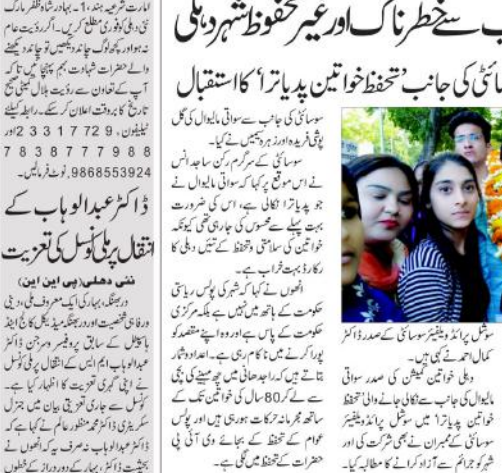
امارت شرعیہ ہند، بہادر شاہ ظفر مارگ نئی دہلی کو فوری مطلع کریں۔ اگر رویت عام نہ ہو اور کہیں چاند دیکھا جائے تو چاند دیکھنے والے حضرات شہادت ہم تک پہنچائیں تاکہ آپ کی اطلاع پر رویت ہلال کمیٹی صحیح تاریخ کا بروقت اعلان کرسکے۔ رابطہ کیلئے ٹیلیفون نمبر 23317729، 7838777988، 9868553924 نوٹ فرمائیں۔

ڈاکٹر عبدالوہاب کے انتقال پر کونسل کی تعزیت

نئی دہلی (پی این این)
دربھنگہ، بہار کی ایک معروف ملی دینی و رفاہی شخصیت اور ہمدرد میڈیکل کالج اینڈ ہاسپٹل کے سابق پروفیسر و سرجن ڈاکٹر عبدالوہاب ایم ایس کے انتقال پر آل انڈیا ملی کونسل نے اپنی گہری تعزیت کا اظہار کیا ہے۔ کونسل سے جاری تعزیتی بیان میں جنرل سکریٹری ڈاکٹر محمد منظور عالم نے کہا ہے کہ ڈاکٹر عبدالوہاب نہ صرف یہ کہ انہوں نے بحیثیت ڈاکٹر بہار کے دربھنگہ اور دیگر

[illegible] سے خطرناک اور غیر محفوظ شہر دہلی

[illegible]سائٹی کی جانب 'تحفظ خواتین پدیاترا' کا استقبال

سوشل پرائیڈ ویلفیئر سوسائٹی کے صدر ڈاکٹر کمال احمد کے ہیں۔

سوسائٹی کی جانب سے سواتی مالیوال کی گل پوشی، فرید اور ہریس سے کیا۔ سوسائٹی کے سرگرم رکن ساجد انس نے اس موقع پر کہا کہ سواتی مالیوال نے جو پدیاترا نکالی ہے، اس کی ضرورت بہت پہلے سے محسوس کی جارہی تھی کیونکہ خواتین کی سلامتی و تحفظ کے تئیں دہلی کا ریکارڈ بہت خراب ہے۔
انھوں نے کہا کہ شہر کی پولس ریاستی حکومت کے ہاتھ میں نہیں ہے بلکہ مرکزی حکومت کے پاس ہے اور وہ اپنے مقصد کو پورا کرنے میں کام کر رہی ہے۔ اعداد و شمار بتاتے ہیں کہ راجدھانی میں چھ مہینے کی بچی سے لے کر 80 سال کی بوڑھی خواتین کے ساتھ مجرمانہ حرکتیں ہو رہی ہیں اور پولس عوام کے تحفظ کے بجائے وی آئی پی حضرات کے تحفظ میں لگی ہے۔

دہلی خواتین کمیشن کی صدر سواتی مالیوال کی جانب سے نکالی جانے والی 'تحفظ خواتین پدیاترا' میں سوشل پرائیڈ ویلفیئر سوسائٹی کے ممبران نے بھی شرکت کی اور شہر کو جرائم سے آزاد کرانے کا مطالبہ کیا۔